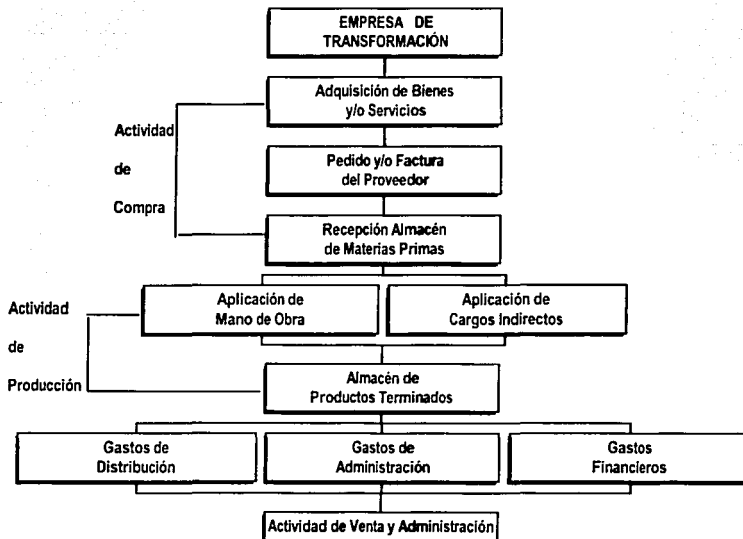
EMPRESA DE TRANSFORMACIÓN

Adquisición de Bienes y/o Servicios

Actividad de Compra

Pedido y/o Factura del Proveedor

Recepción Almacén de Materias Primas

Actividad de Producción

Aplicación de Mano de Obra

Aplicación de Cargos Indirectos

Almacén de Productos Terminados

Gastos de Distribución

Gastos de Administración

Gastos Financieros

Actividad de Venta y Administración